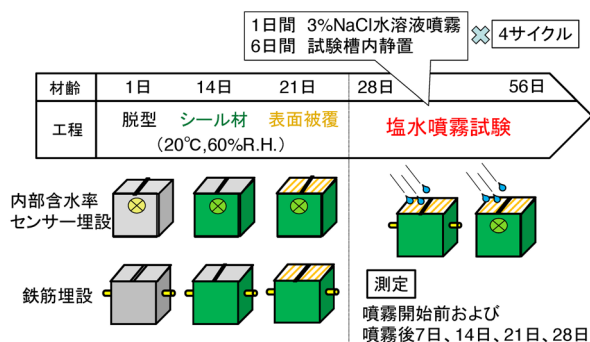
1日間　3%NaCl水溶液噴霧
6日間　試験槽内静置

4サイクル

| 材齢 | 1日 | 14日 | 21日 | 28日 | 56日 |
|---|---|---|---|---|---|
| 工程 | 脱型 | シール材 | 表面被覆 | 塩水噴霧試験 | |

（20℃,60%R.H.）

内部含水率センサー埋設

鉄筋埋設

測定

噴霧開始前および
噴霧後7日、14日、21日、28日